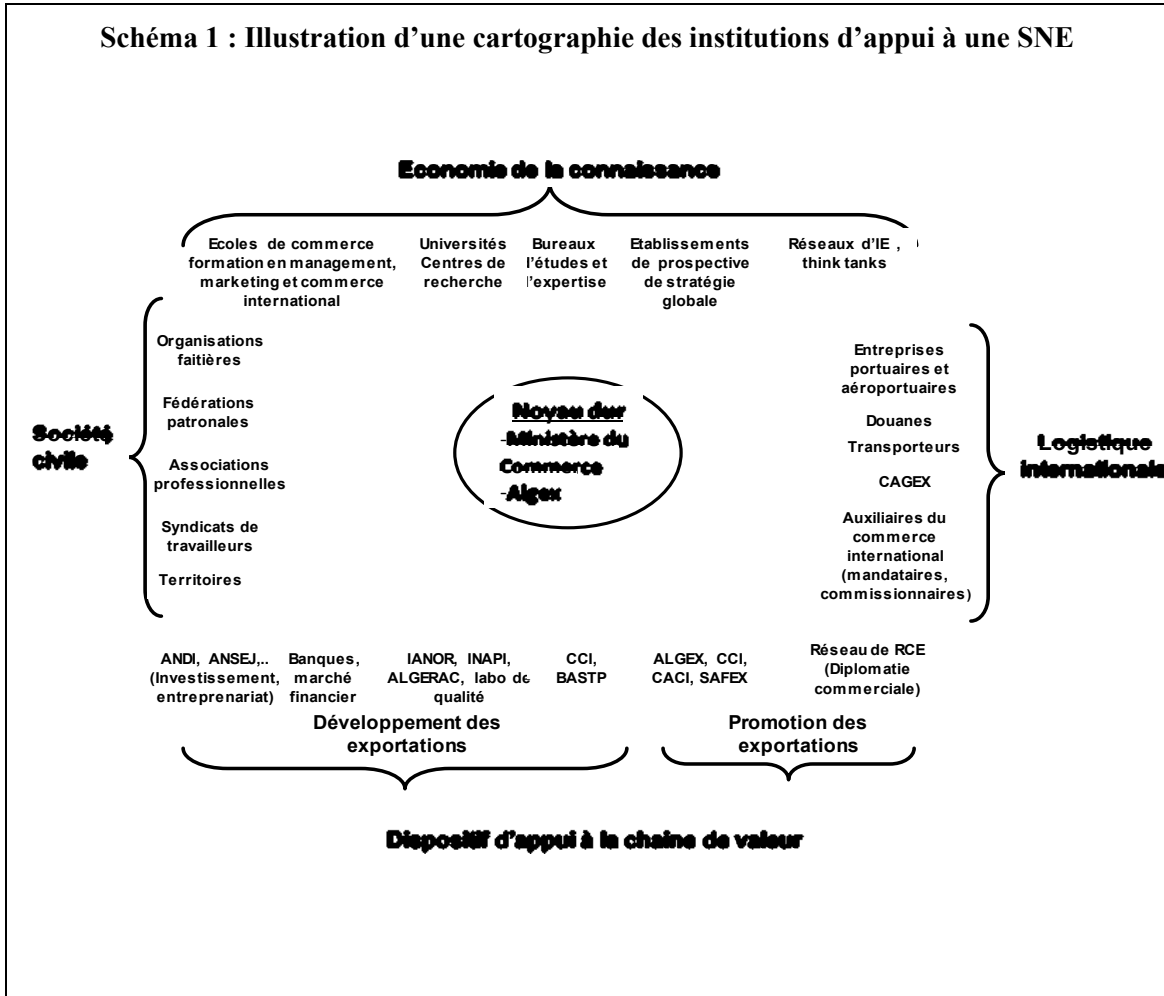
Schéma 1 : Illustration d'une cartographie des institutions d'appui à une SNE

Economie de la connaissance

Ecoles de commerce formation en management, marketing et commerce international

Universités Centres de recherche

Bureaux l'études et l'expertise

Etablissements de prospective de stratégie globale

Réseaux d'IE , think tanks

Société civile

Organisations faitières

Fédérations patronales

Associations professionnelles

Syndicats de travailleurs

Territoires

Noyau dur
-Ministère du Commerce
-Algex

Logistique internationale

Entreprises portuaires et aéroportuaires

Douanes

Transporteurs

CAGEX

Auxiliaires du commerce international (mandataires, commissionnaires)

ANDI, ANSEJ,.. (Investissement, entreprenariat)

Banques, marché financier

IANOR, INAPI, ALGERAC, labo de qualité

CCI, BASTP

ALGEX, CCI, CACI, SAFEX

Réseau de RCE (Diplomatie commerciale)

Développement des exportations

Promotion des exportations

Dispositif d'appui à la chaine de valeur